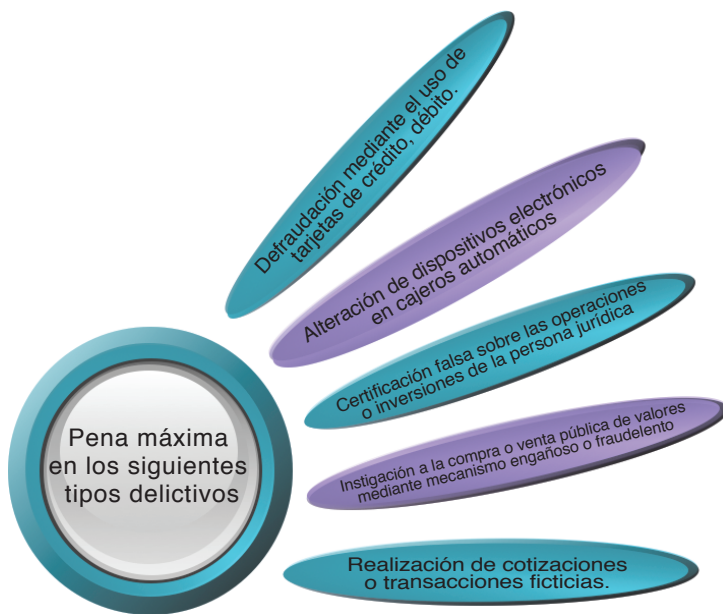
Pena máxima en los siguientes tipos delictivos

Defraudación mediante el uso de tarjetas de crédito, débito.

Alteración de dispositivos electrónicos en cajeros automáticos

Certificación falsa sobre las operaciones o inversiones de la persona jurídica

Instigación a la compra o venta pública de valores mediante mecanismo engañoso o fraudelento

Realización de cotizaciones o transacciones ficticias.